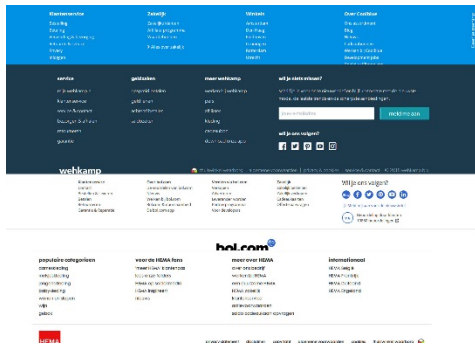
Klantenservice
Zakelijk
Winkels
Over Coolblue

service
gestaakten
meer wehkamp
wil je niets missen?
meld me aan
wil je ons volgen?

wehkamp

Wil je ons volgen?

bol.com

populaire categorieen
voor de HEMA fans
meer over HEMA
internationaal
HEMA België
HEMA Nederland
HEMA Deutschland
HEMA España

HEMA